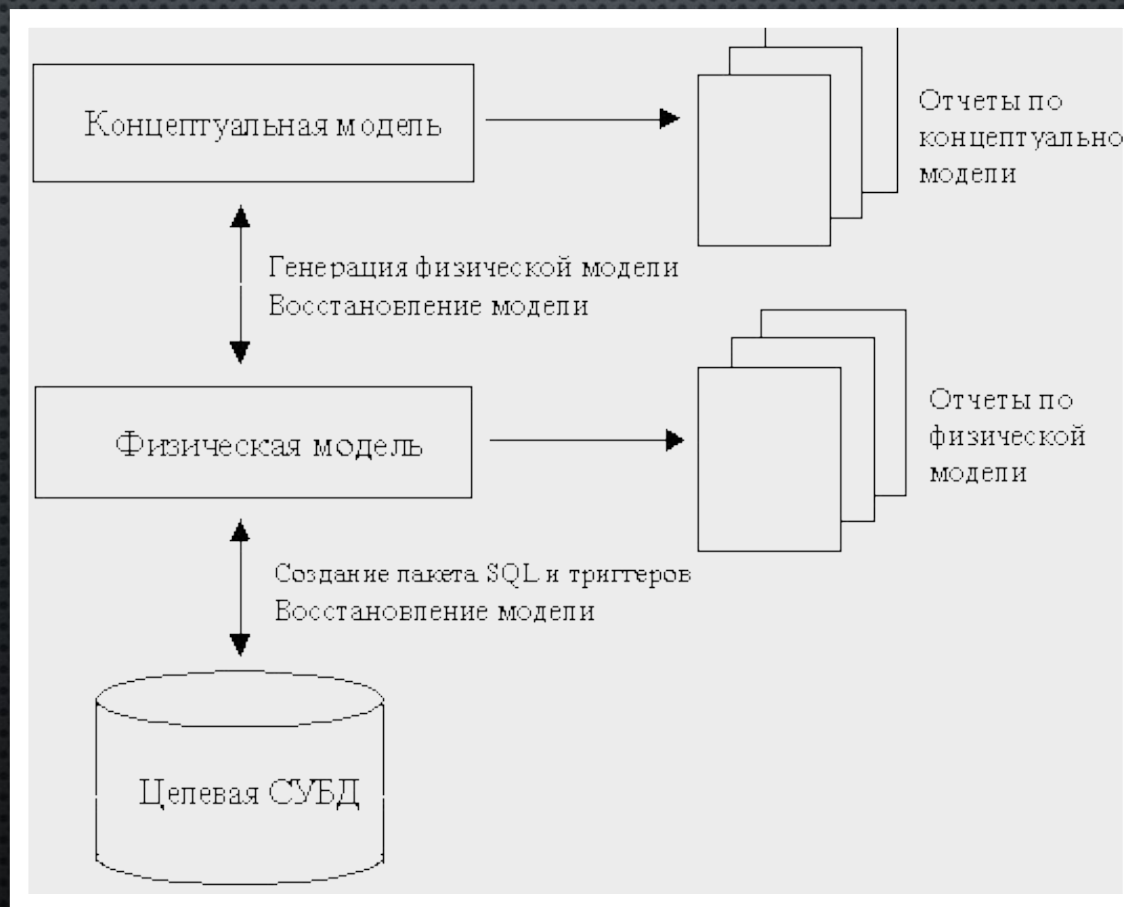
Концептуальная модель

Отчеты по концептуально модели

Генерация физической модели
Восстановление модели

Физическая модель

Отчеты по физической модели

Создание пакета SQL и триггеров
Восстановление модели

Целевая СУБД